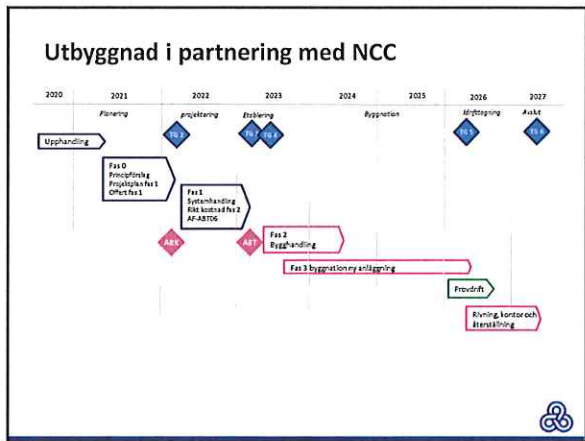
Utbyggnad i partnering med NCC

2020
2021
2022
2023
2024
2025
2026
2027

Planering
projektering
Etablering
Byggnation
Idrifttagning
Avslut

TG 2
TG 3
TG 4
TG 5
TG 6

Upphandling

Fas 0
Principförslag
Projektplan fas 1
Offert fas 1

Fas 1
Systemhandling
Rikt kostnad fas 2
AF-ABT06

ARK
ABT

Fas 2
Bygghandling

Fas 3 byggnation ny anläggning

Provdrift

Rivning, kontor och återställning